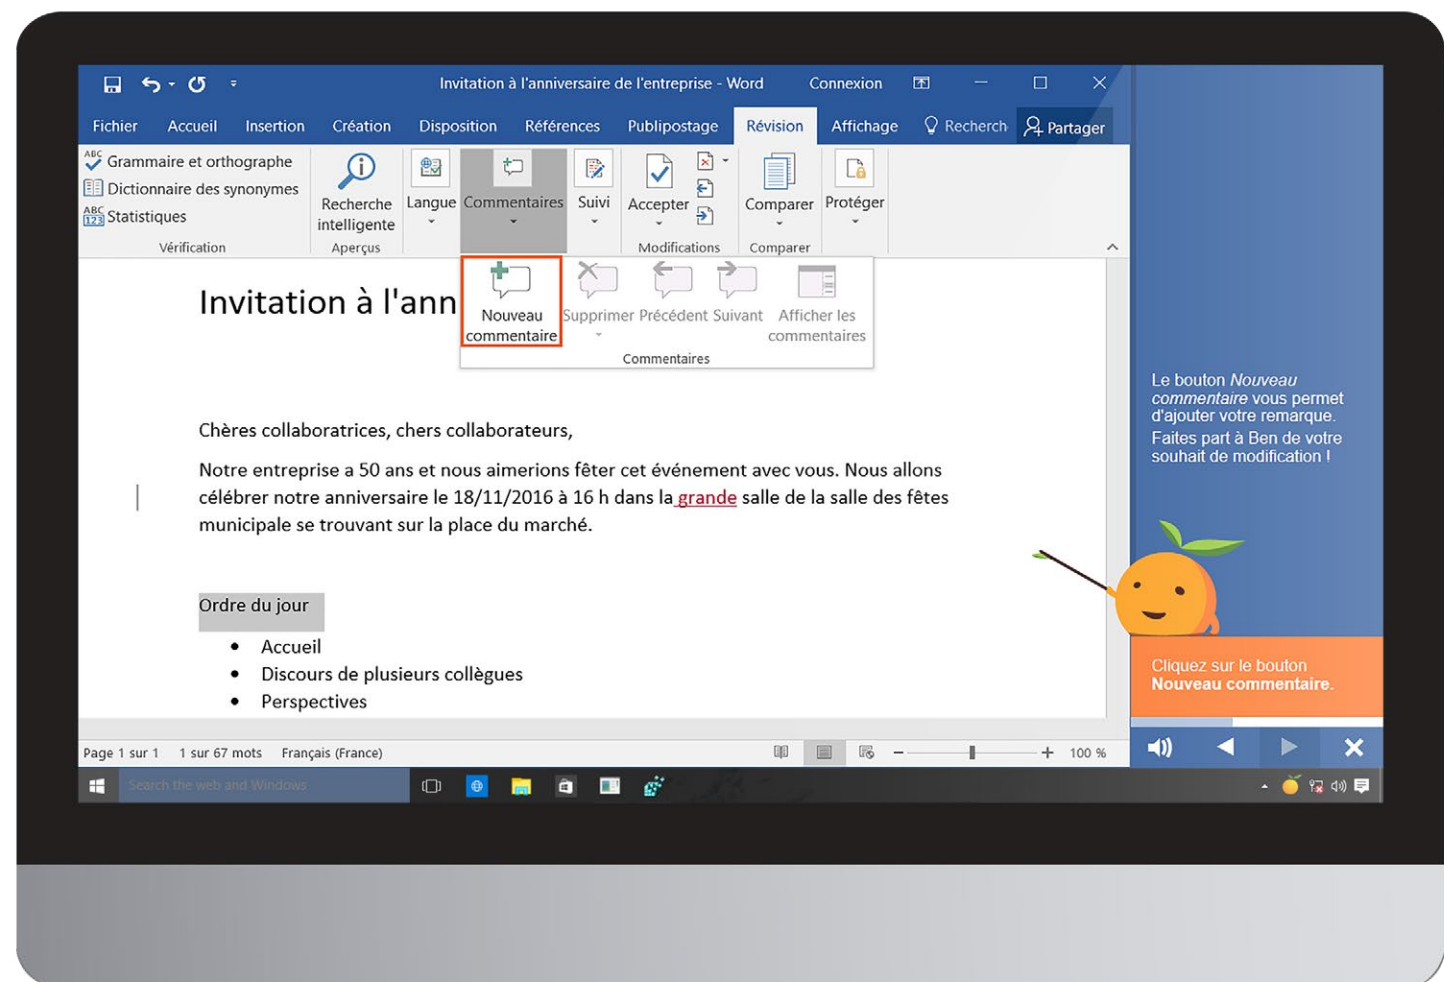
Invitation à l'anniversaire de l'entreprise - Word   Connexion

Fichier   Accueil   Insertion   Création   Disposition   Références   Publipostage   Révision   Affichage   Recherch   Partager

Grammaire et orthographe
Dictionnaire des synonymes
Statistiques
Vérification

Recherche intelligente
Aperçus

Langue

Commentaires

Suivi

Accepter
Modifications

Comparer
Comparer

Protéger

Nouveau commentaire   Supprimer   Précédent   Suivant   Afficher les commentaires
Commentaires

Invitation à l'ann

Chères collaboratrices, chers collaborateurs,

Notre entreprise a 50 ans et nous aimerions fêter cet événement avec vous. Nous allons célébrer notre anniversaire le 18/11/2016 à 16 h dans la grande salle de la salle des fêtes municipale se trouvant sur la place du marché.

Ordre du jour

- Accueil
- Discours de plusieurs collègues
- Perspectives

Page 1 sur 1   1 sur 67 mots   Français (France)   100 %

Search the web and Windows

Le bouton *Nouveau commentaire* vous permet d'ajouter votre remarque.
Faites part à Ben de votre souhait de modification !

Cliquez sur le bouton **Nouveau commentaire.**